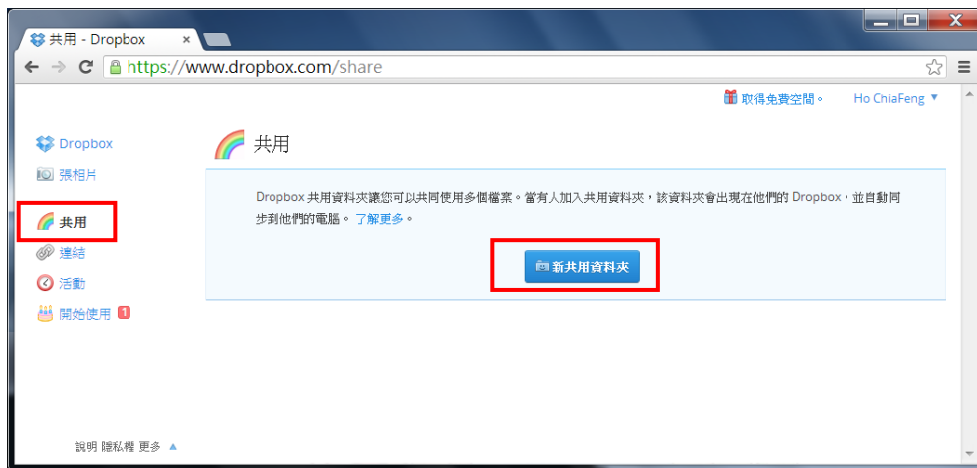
共用 - Dropbox ×

https://www.dropbox.com/share

取得免費空間。 Ho ChiaFeng ▼

Dropbox
張相片
共用
連結
活動
開始使用 1

共用

Dropbox 共用資料夾讓您可以共同使用多個檔案。當有人加入共用資料夾，該資料夾會出現在他們的 Dropbox，並自動同步到他們的電腦。了解更多。

新共用資料夾

說明 隱私權 更多 ▲